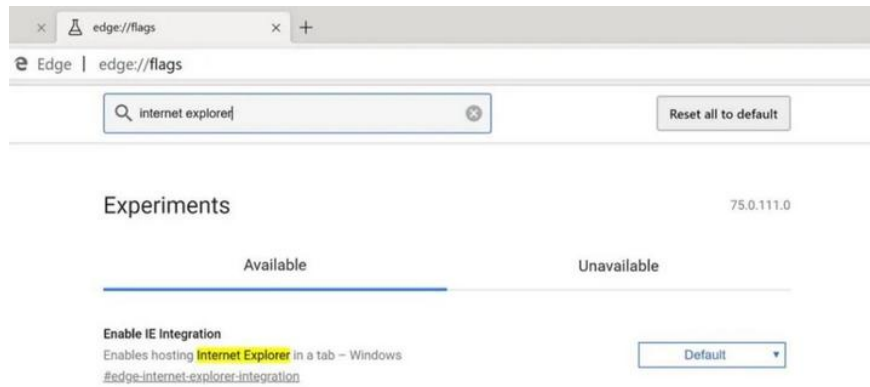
edge://flags

Edge | edge://flags

internet explorer

Reset all to default

Experiments

75.0.111.0

Available

Unavailable

Enable IE Integration

Enables hosting Internet Explorer in a tab – Windows

#edge-internet-explorer-integration

Default